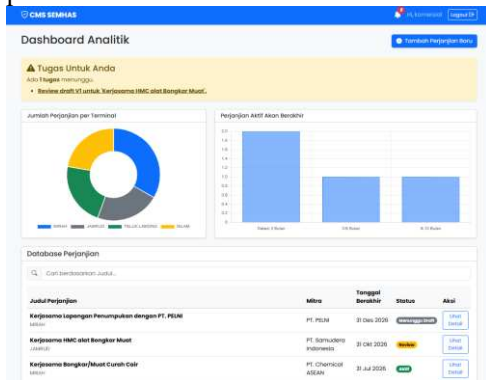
CMS SEMHAS

Hi, komersial Logout

Dashboard Analitik

Tambah Perjanjian Baru

⚠ Tugas Untuk Anda

Ada 1 tugas menunggu.

• Review draft V1 untuk 'Kerjasama HMC alat Bongkar Muat'.

Jumlah Perjanjian per Terminal

MIRAH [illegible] TELUK LAMONG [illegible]

Perjanjian Aktif Akan Berakhir

2.0
1.8
1.6
1.4
1.2
1.0
0.8
0.6
0.4
0.2
0

Dalam 3 Bulan
3-6 Bulan
6-12 Bulan

Database Perjanjian

Cari berdasarkan Judul...

| Judul Perjanjian | Mitra | Tanggal Berakhir | Status | Aksi |
|---|---|---|---|---|
| Kerjasama Lapangan Penumpukan dengan PT. PELNI<br>MIRAH | PT. PELNI | 31 Des 2026 | Menunggu Draft | Lihat Detail |
| Kerjasama HMC alat Bongkar Muat<br>JAMRUD | PT. Samudera Indonesia | 31 Okt 2026 | Review | Lihat Detail |
| Kerjasama Bongkar/Muat Curah Cair<br>MIRAH | PT. Chemical ASEAN | 31 Jul 2026 | Aktif | Lihat Detail |